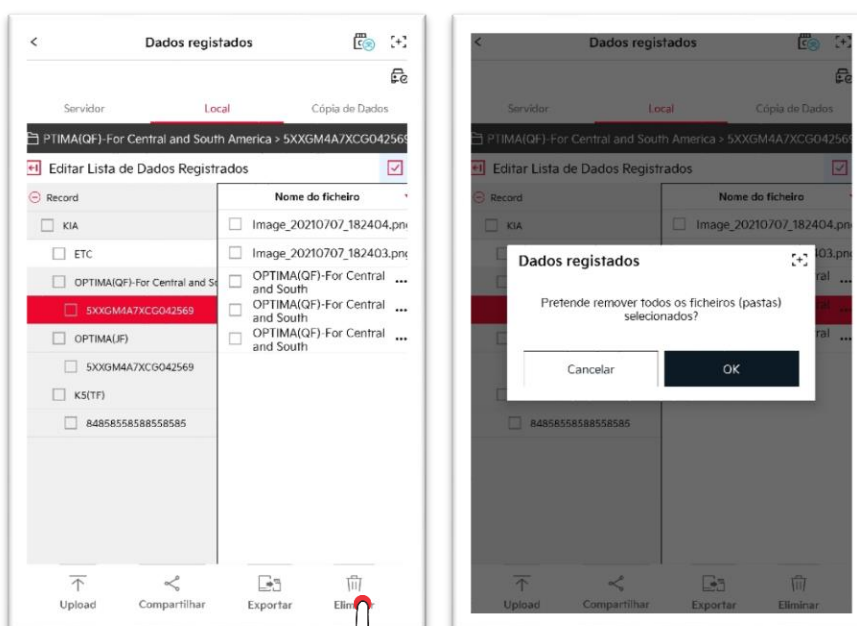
<

Dados registados

Servidor

Local

Cópia de Dados

PTIMA(QF)-For Central and South America > 5XXGM4A7XCG04256

Editar Lista de Dados Registrados

Record

Nome do ficheiro

KIA

Image_20210707_182404.pn

ETC

Image_20210707_182403.pn

OPTIMA(QF)-For Central and S

OPTIMA(QF)-For Central and South ...

5XXGM4A7XCG042569

OPTIMA(QF)-For Central and South ...

OPTIMA(JF)

OPTIMA(QF)-For Central and South ...

5XXGM4A7XCG042569

K5(TF)

84858558588558585

Upload

Compartilhar

Exportar

Elim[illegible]

<

Dados registados

Servidor

Local

Cópia de Dados

PTIMA(QF)-For Central and South America > 5XXGM4A7XCG04256

Editar Lista de Dados Registrados

Record

Nome do ficheiro

KIA

Image_20210707_182404.pn

Dados registados

Pretende remover todos os ficheiros (pastas) selecionados?

Cancelar

OK

84858558588558585

Upload

Compartilhar

Exportar

Eliminar